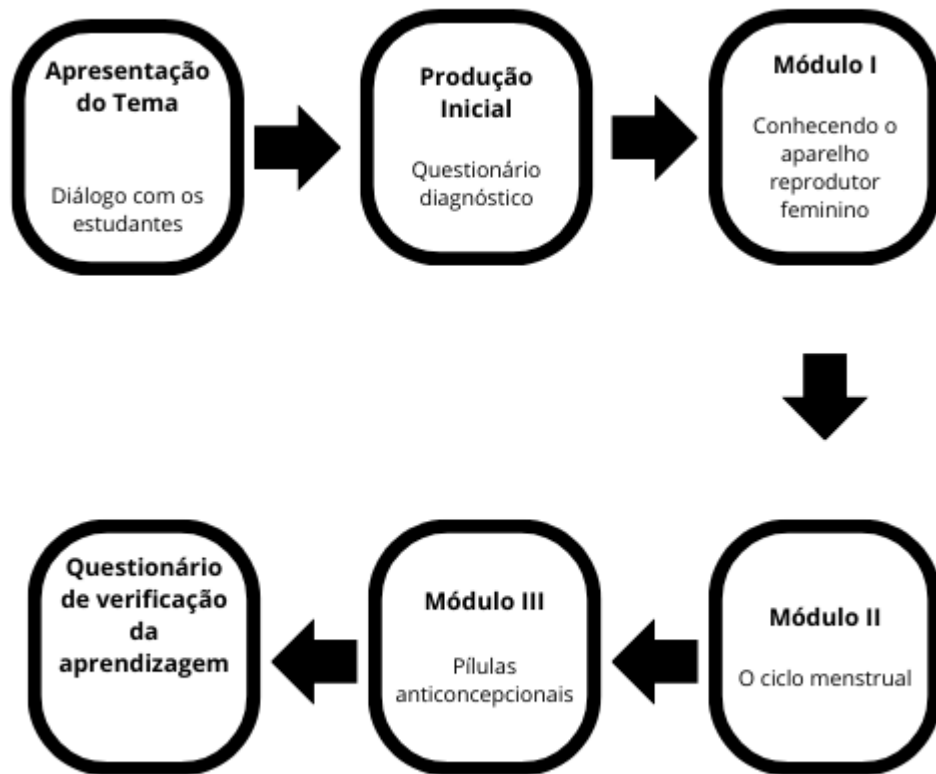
Apresentação do Tema

Diálogo com os estudantes

Produção Inicial

Questionário diagnóstico

Módulo I

Conhecendo o aparelho reprodutor feminino

Módulo II

O ciclo menstrual

Módulo III

Pílulas anticoncepcionais

Questionário de verificação da aprendizagem